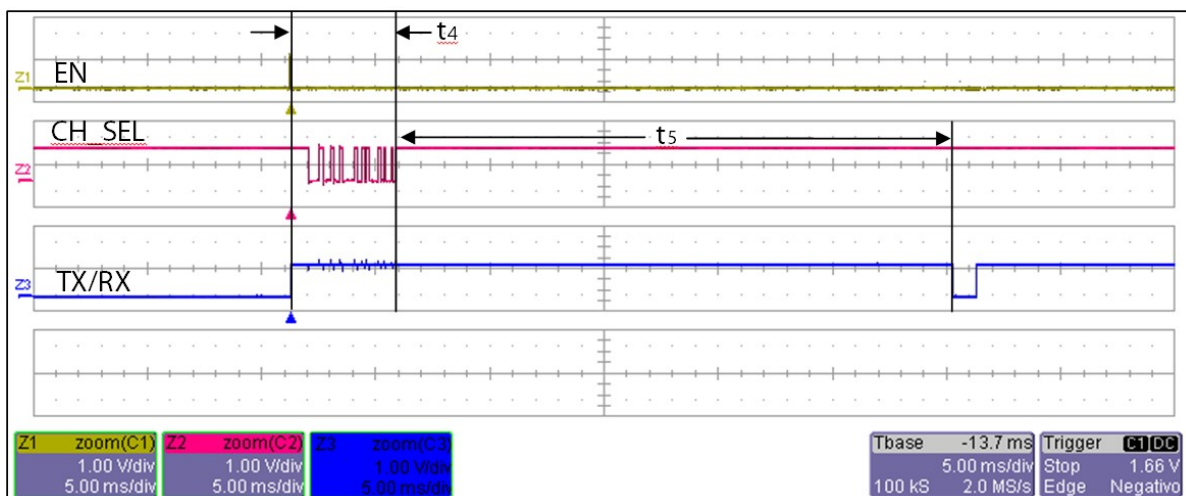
$t_4$

Z1 EN

CH_SEL

$t_5$

Z2

Z3 TX/RX

Z1 zoom(C1) 1.00 V/div 5.00 ms/div

Z2 zoom(C2) 1.00 V/div 5.00 ms/div

Z3 zoom(C3) 1.00 V/div 5.00 ms/div

Tbase -13.7 ms 5.00 ms/div 100 kS 2.0 MS/s

Trigger C1 DC Stop 1.66 V Edge Negativo